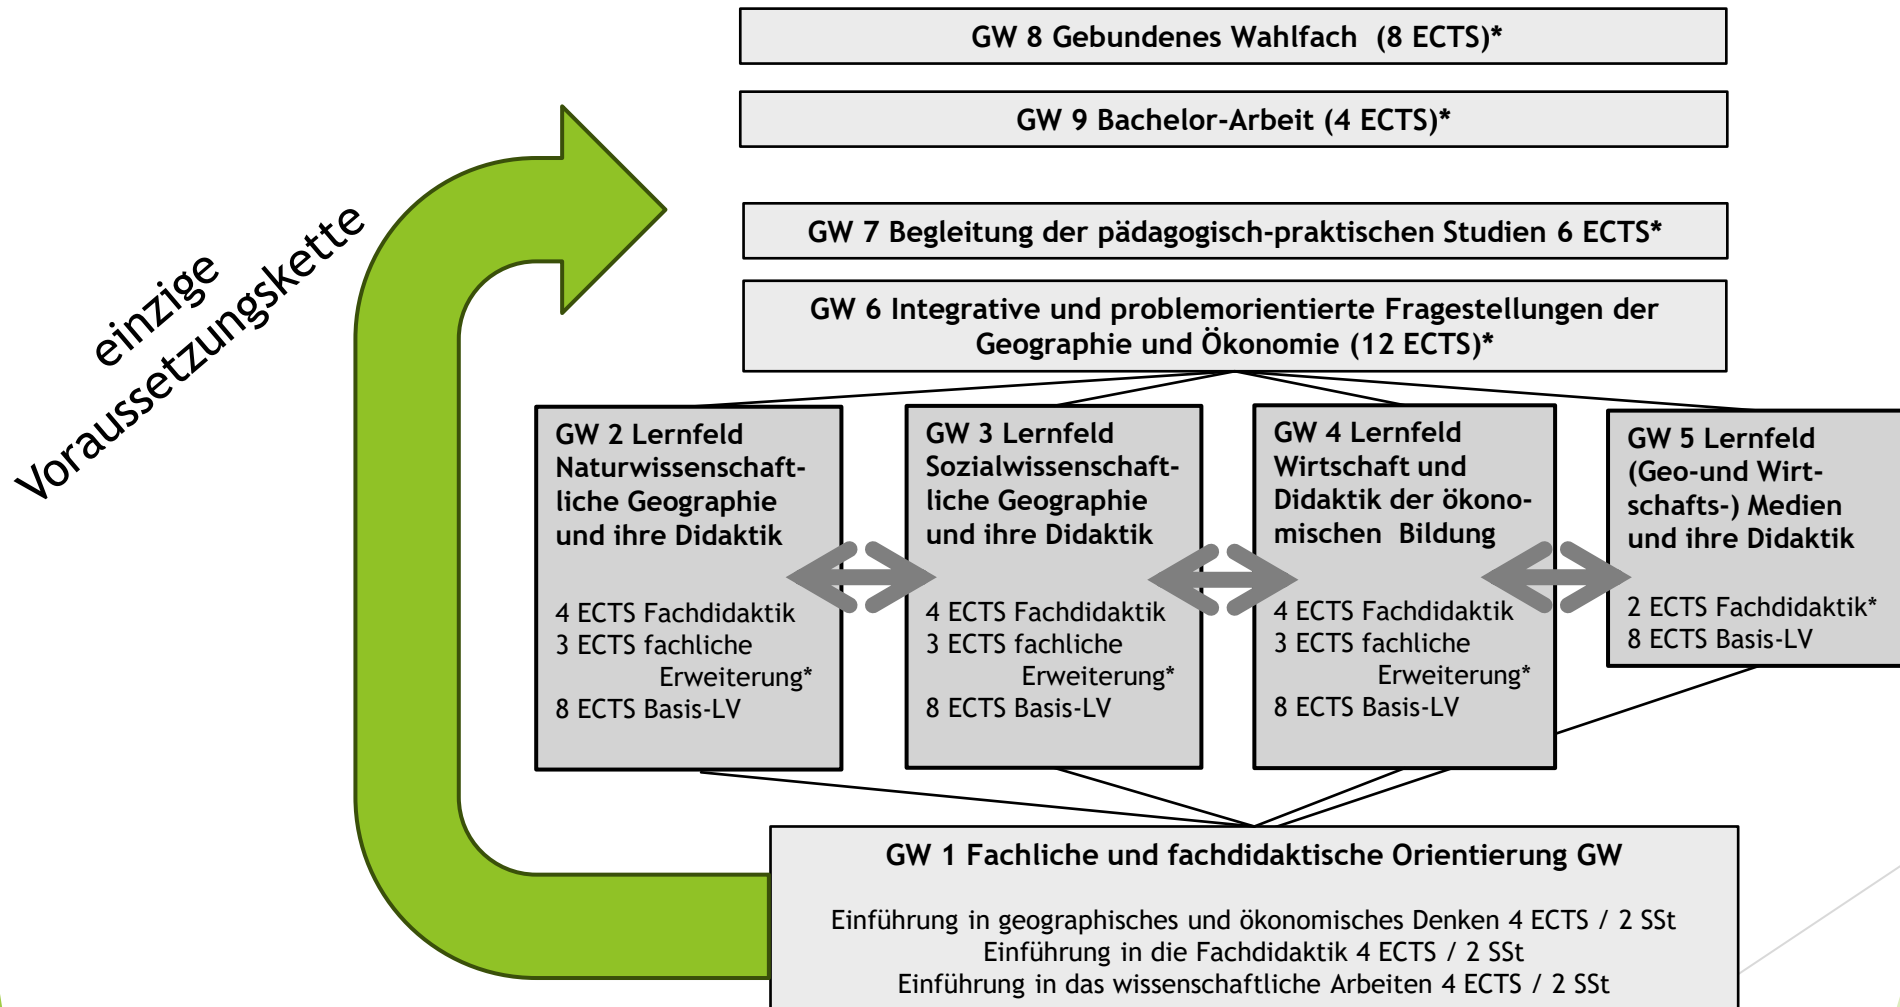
einzige Voraussetzungskette

GW 8 Gebundenes Wahlfach (8 ECTS)*

GW 9 Bachelor-Arbeit (4 ECTS)*

GW 7 Begleitung der pädagogisch-praktischen Studien 6 ECTS*

GW 6 Integrative und problemorientierte Fragestellungen der Geographie und Ökonomie (12 ECTS)*

GW 2 Lernfeld Naturwissenschaftliche Geographie und ihre Didaktik

4 ECTS Fachdidaktik
3 ECTS fachliche Erweiterung*
8 ECTS Basis-LV

GW 3 Lernfeld Sozialwissenschaftliche Geographie und ihre Didaktik

4 ECTS Fachdidaktik
3 ECTS fachliche Erweiterung*
8 ECTS Basis-LV

GW 4 Lernfeld Wirtschaft und Didaktik der ökonomischen Bildung

4 ECTS Fachdidaktik
3 ECTS fachliche Erweiterung*
8 ECTS Basis-LV

GW 5 Lernfeld (Geo-und Wirtschafts-) Medien und ihre Didaktik

2 ECTS Fachdidaktik*
8 ECTS Basis-LV

GW 1 Fachliche und fachdidaktische Orientierung GW

Einführung in geographisches und ökonomisches Denken 4 ECTS / 2 SSt
Einführung in die Fachdidaktik 4 ECTS / 2 SSt
Einführung in das wissenschaftliche Arbeiten 4 ECTS / 2 SSt